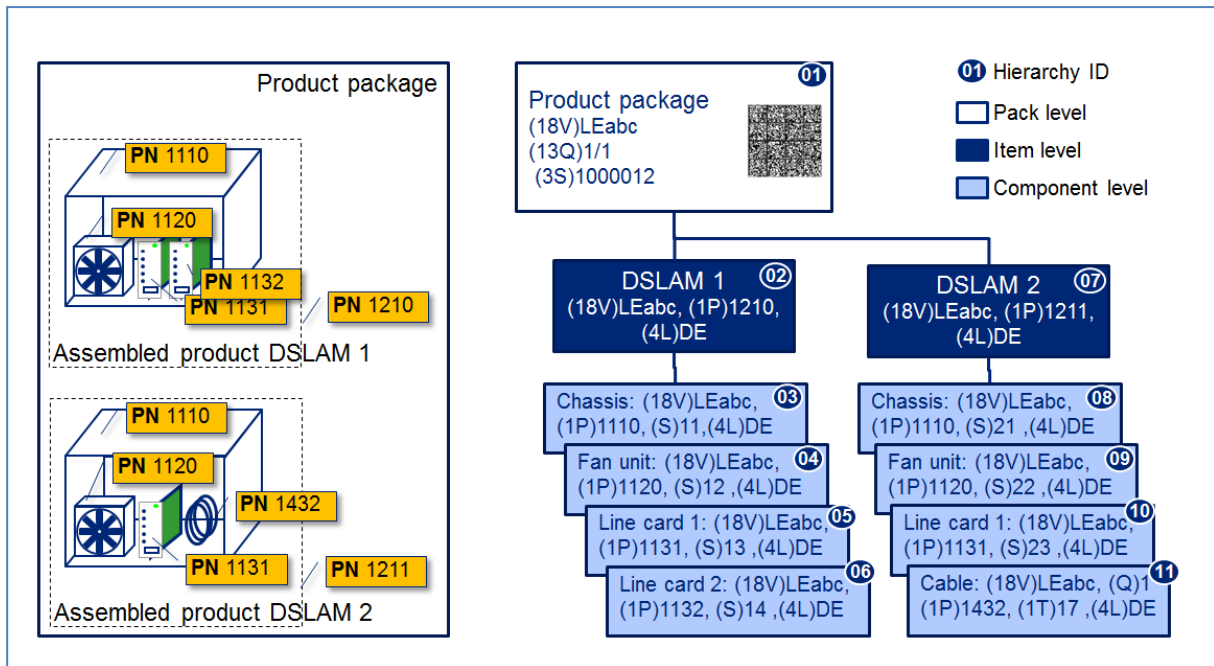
Product package

PN 1110

PN 1120

PN 1132

PN 1131

PN 1210

Assembled product DSLAM 1

PN 1110

PN 1120

PN 1432

PN 1131

PN 1211

Assembled product DSLAM 2

01
Product package
(18V)LEabc
(13Q)1/1
(3S)1000012

01 Hierarchy ID
Pack level
Item level
Component level

DSLAM 1 02
(18V)LEabc, (1P)1210, (4L)DE

DSLAM 2 07
(18V)LEabc, (1P)1211, (4L)DE

Chassis: (18V)LEabc, (1P)1110, (S)11,(4L)DE 03

Fan unit: (18V)LEabc, (1P)1120, (S)12 ,(4L)DE 04

Line card 1: (18V)LEabc, (1P)1131, (S)13 ,(4L)DE 05

Line card 2: (18V)LEabc, (1P)1132, (S)14 ,(4L)DE 06

Chassis: (18V)LEabc, (1P)1110, (S)21 ,(4L)DE 08

Fan unit: (18V)LEabc, (1P)1120, (S)22 ,(4L)DE 09

Line card 1: (18V)LEabc, (1P)1131, (S)23 ,(4L)DE 10

Cable: (18V)LEabc, (Q)1 (1P)1432, (1T)17 ,(4L)DE 11